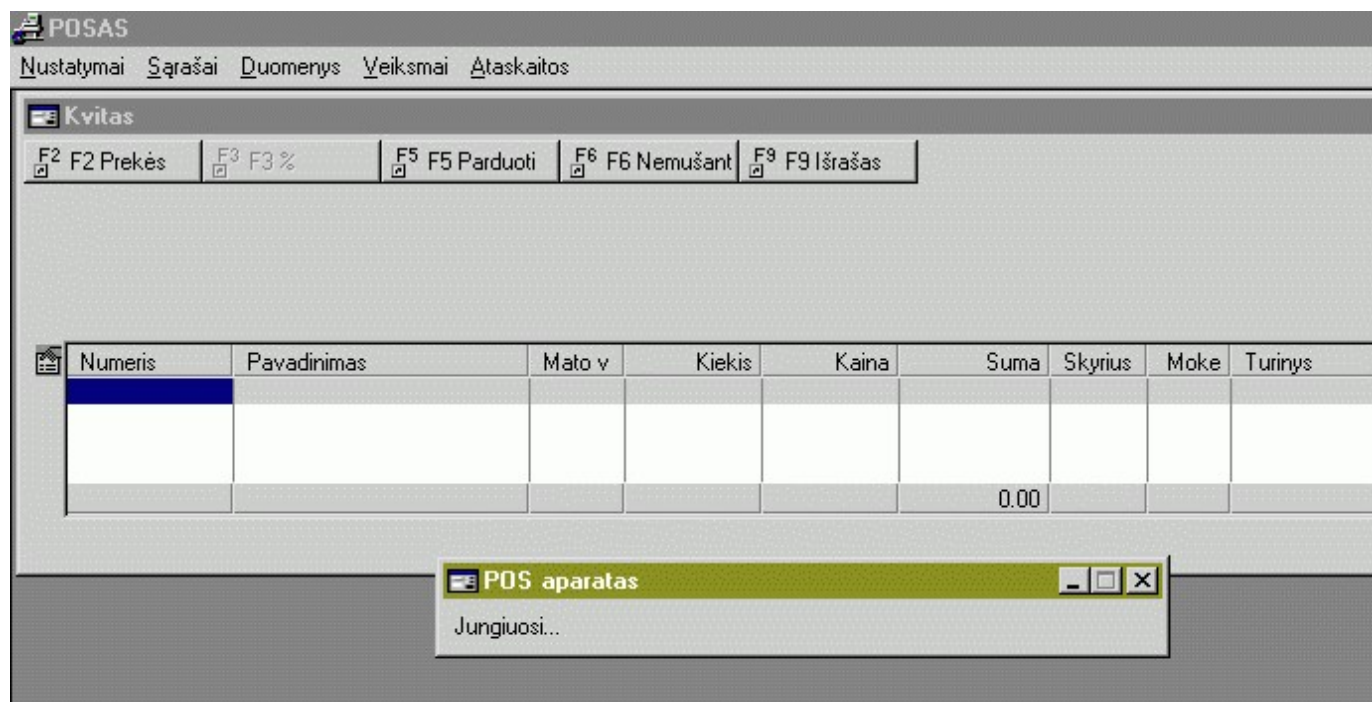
POSAS

Nustatymai Sąrašai Duomenys Veiksmai Ataskaitos

Kvitas

F2 F2 Prekės F3 F3 % F5 F5 Parduoti F6 F6 Nemušant F9 F9 Išrašas

| Numeris | Pavadinimas | Mato v | Kiekis | Kaina | Suma | Skyrius | Moke | Turinys |
|---|---|---|---|---|---|---|---|---|
| | | | | | | | | |
| | | | | | | | | |
| | | | | | 0.00 | | | |

POS aparatas

Jungiuosi...